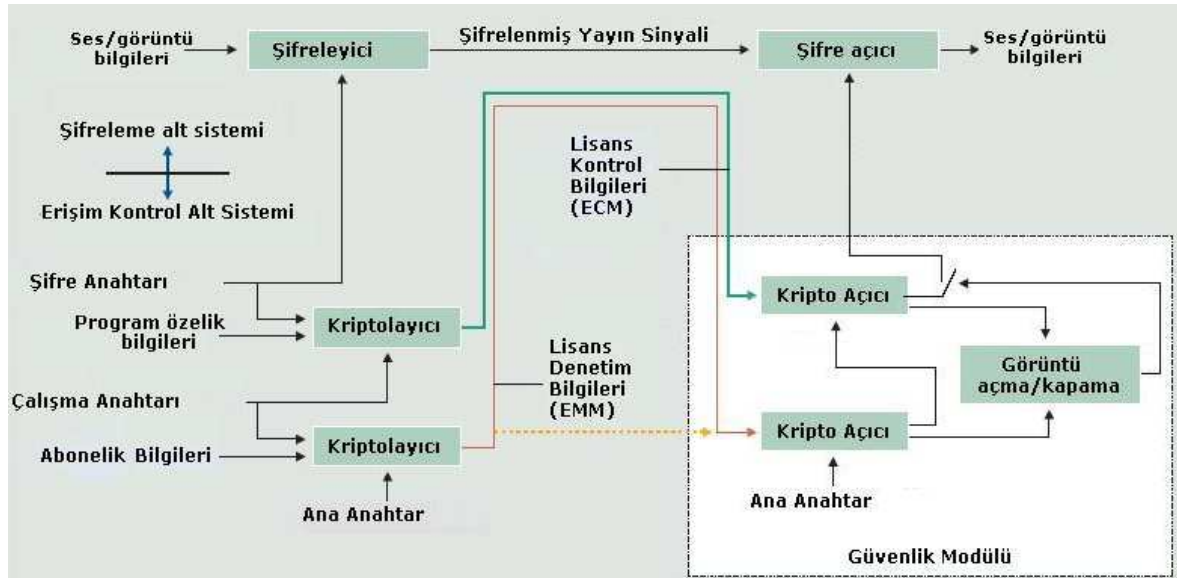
Ses/görüntü bilgileri

Şifreleyici

Şifrelenmiş Yayın Sinyali

Şifre açıcı

Ses/görüntü bilgileri

Şifreleme alt sistemi

Erişim Kontrol Alt Sistemi

Lisans Kontrol Bilgileri (ECM)

Şifre Anahtarı

Program özelik bilgileri

Kriptolayıcı

Kripto Açıcı

Görüntü açma/kapama

Lisans Denetim Bilgileri (EMM)

Çalışma Anahtarı

Abonelik Bilgileri

Kriptolayıcı

Kripto Açıcı

Ana Anahtar

Ana Anahtar

Güvenlik Modülü